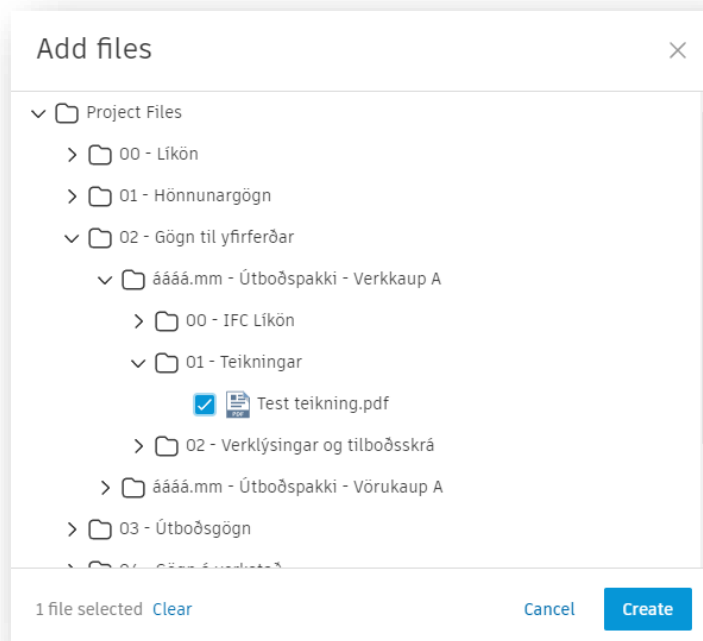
Add files

Project Files

00 - Líkön

01 - Hönnunargögn

02 - Gögn til yfirferðar

áááá.mm - Útboðspakki - Verkkaup A

00 - IFC Líkön

01 - Teikningar

PDF Test teikning.pdf

02 - Verklýsingar og tilboðsskrá

áááá.mm - Útboðspakki - Vörukaup A

03 - Útboðsgögn

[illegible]

1 file selected Clear

Cancel Create